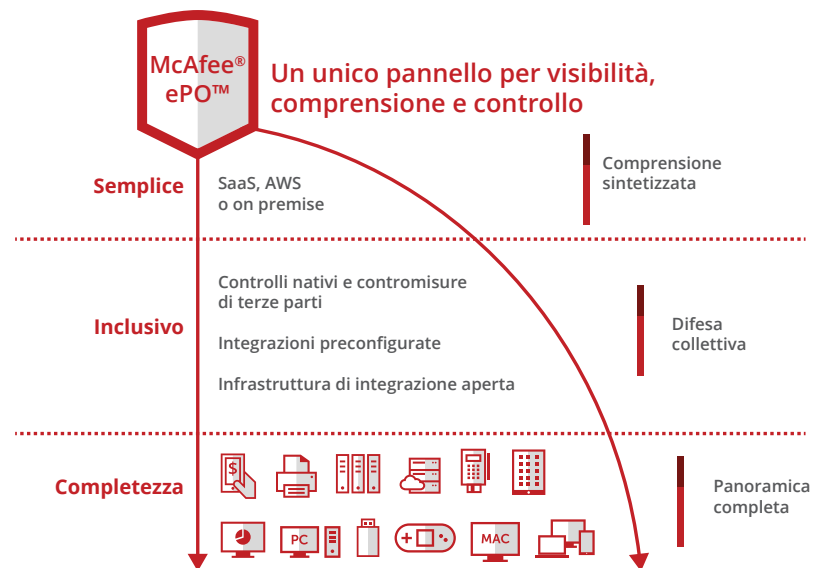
McAfee®
ePO™

Un unico pannello per visibilità, comprensione e controllo

Semplice

SaaS, AWS o on premise

Comprensione sintetizzata

Inclusivo

Controlli nativi e contromisure di terze parti

Integrazioni preconfigurate

Infrastruttura di integrazione aperta

Difesa collettiva

Completezza

Panoramica completa

PC

MAC